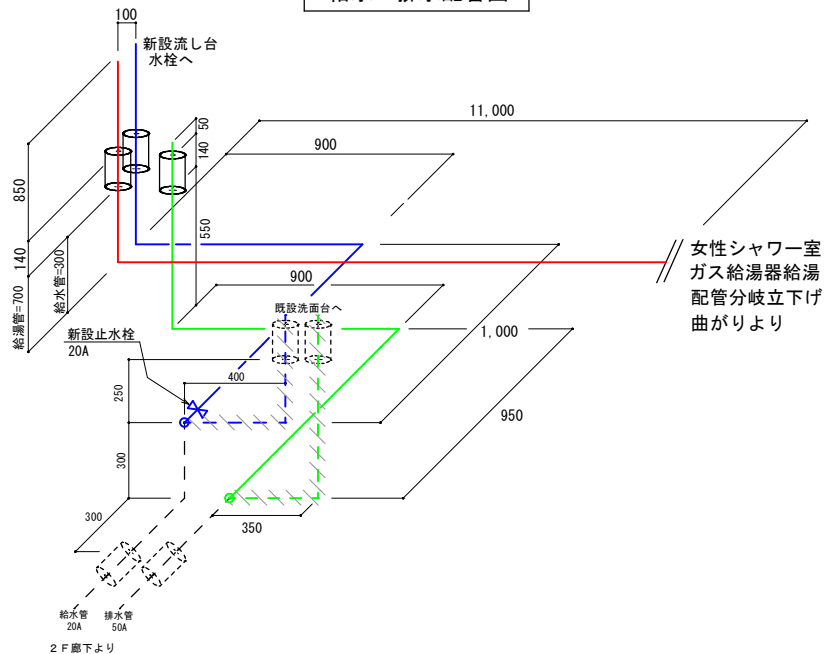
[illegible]

100

新設流し台
水栓へ

11,000

900

50

140

850

550

140

給水管=300

給湯管=700

女性シャワー室
ガス給湯器給湯
配管分岐立下げ
曲がりより

900

既設洗面台へ

新設止水栓
20A

1,000

250

400

950

300

300

350

給水管
20A

排水管
50A

2F廊下より